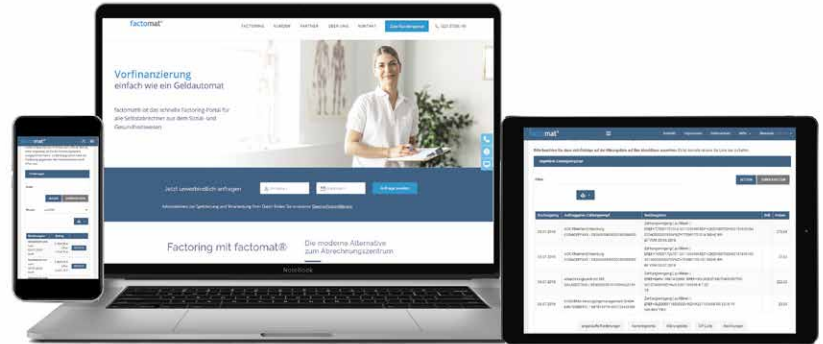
factomat®

FACTORING KUNDEN PARTNER ÜBER UNS KONTAKT

Vorfinanzierung
einfach wie ein Geldautomat

factomat® ist das schnelle Factoring-Portal für alle Selbstständigen aus dem Sozial- und Gesundheitswesen

Jetzt unverbindlich anfragen

Factoring mit factomat®

Die moderne Alternative
zum Abrechnungszentrum

factomat®